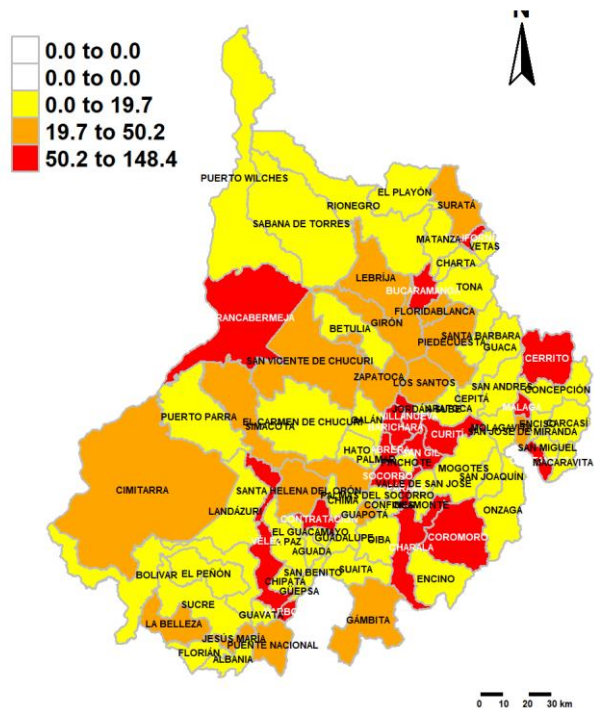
0.0 to 0.0
0.0 to 0.0
0.0 to 19.7
19.7 to 50.2
50.2 to 148.4

N

PUERTO WILCHES
RIONEGRO
EL PLAYÓN
SURATÁ
SABANA DE TORRES
MATANZA
VETAS
CHARTA
LEBRIJA
BUCARAMANGA
TONA
BARRANCABERMEJA
FLORIDABLANCA
BETULIA
GIRÓN
SANTA BARBARA
PIEDECUESTA
GUACA
CERRITO
SAN VICENTE DE CHUCURI
ZAPATOCA
LOS SANTOS
SAN ANDRES
CONCEPCIÓN
CEPITÁ
MALAGA
PUERTO PARRA
EL CARMEN DE CHUCURÍ
SIMACOTA
ENCISO
CARCASÍ
SAN JOSE DE MIRANDA
CURITI
SAN MIGUEL
MACARAVITA
HATO
PALMAR
SAN GIL
SOCORRO
MOGOTES
SAN JOAQUÍN
CIMITARRA
SANTA HELENA DEL OPÓN
PALMAS DEL SOCORRO
VALLE DE SAN JOSE
CONFINES
OCAMONTE
LANDÁZURI
CONTRATACIÓN
CHIMA
GUAPOTÁ
ONZAGA
EL GUACAMAYO
GUADALUPE
PAZ
AGUADA
OIBA
CHARALÁ
COROMORO
BOLIVAR
EL PEÑÓN
SAN BENITO
SUAITA
ENCINO
CHIPATÁ
GÜEPSA
SUCRE
GUAVATÁ
LA BELLEZA
GÁMBITA
JESÚS MARÍA
PUENTE NACIONAL
FLORIÁN
ALBANIA

0 10 20 30 km